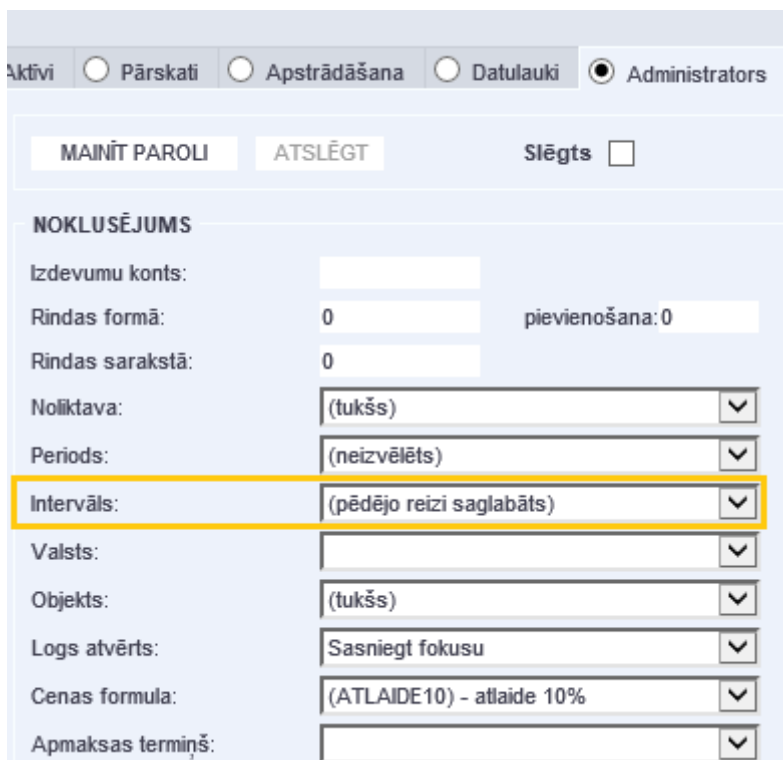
Aktīvi Pārskati Apstrādāšana Datulauki Administrators

MAINĪT PAROLI ATSLĒGT Slēgts

NOKLUSĒJUMS

Izdevumu konts:

Rindas formā: 0 pievienošana: 0

Rindas sarakstā: 0

Noliktava: (tukšs)

Periods: (neizvēlēts)

Intervāls: (pēdējo reizi saglabāts)

Valsts:

Objekts: (tukšs)

Logs atvērts: Sasniegt fokusu

Cenas formula: (ATLAIDE10) - atlaide 10%

Apmaksas termiņš: